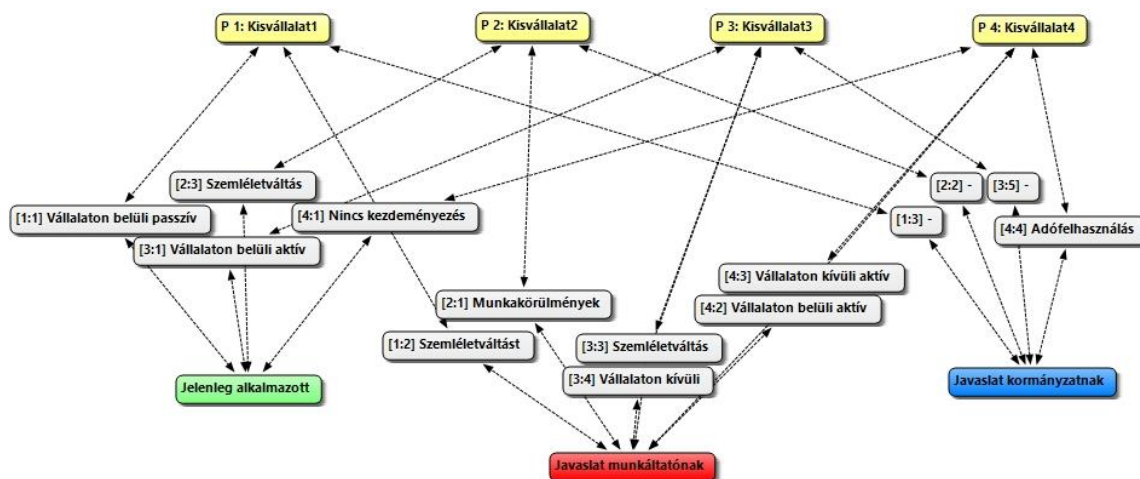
P 1: Kisvállalat1

P 2: Kisvállalat2

P 3: Kisvállalat3

P 4: Kisvállalat4

[2:3] Szemléletváltás

[1:1] Vállalaton belüli passzív

[4:1] Nincs kezdeményezés

[3:1] Vállalaton belüli aktív

[2:2] -

[3:5] -

[1:3] -

[4:4] Adófelhasználás

[4:3] Vállalaton kívüli aktív

[2:1] Munkakörülmények

[4:2] Vállalaton belüli aktív

[1:2] Szemléletváltást

[3:3] Szemléletváltás

[3:4] Vállalaton kívüli

Jelenleg alkalmazott

Javaslat kormányzatnak

Javaslat munkáltatónak